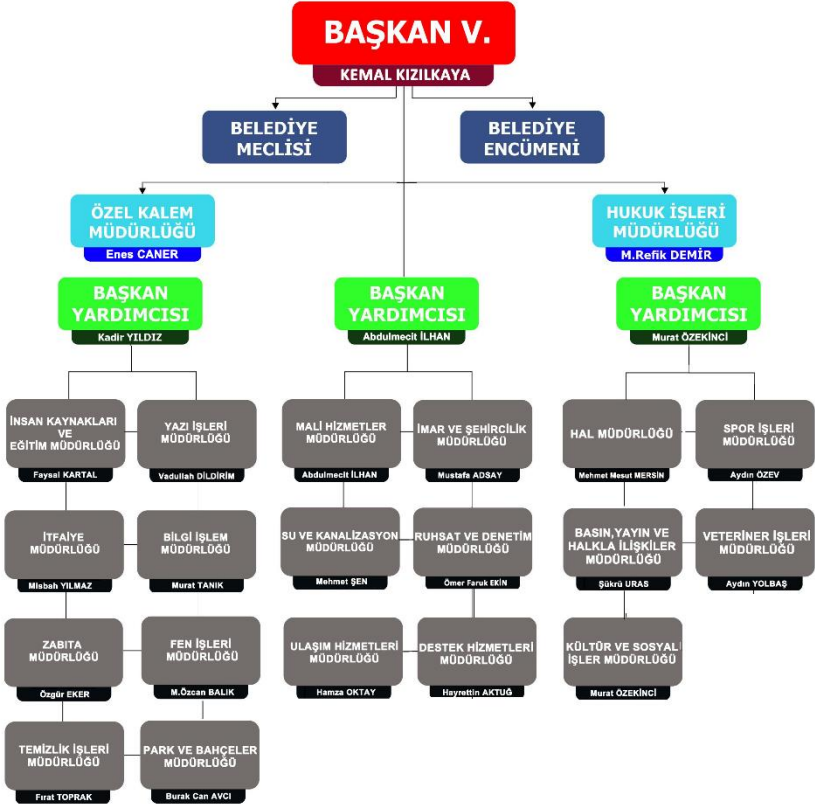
BAŞKAN V.
KEMAL KIZILKAYA

BELEDİYE MECLİSİ

BELEDİYE ENCÜMENİ

ÖZEL KALEM MÜDÜRLÜĞÜ
Enes CANER

HUKUK İŞLERİ MÜDÜRLÜĞÜ
M.Refik DEMİR

BAŞKAN YARDIMCISI
Kadir YILDIZ

BAŞKAN YARDIMCISI
Abdulmecit İLHAN

BAŞKAN YARDIMCISI
Murat ÖZEKİNCİ

İNSAN KAYNAKLARI VE EĞİTİM MÜDÜRLÜĞÜ
Faysal KARTAL

YAZI İŞLERİ MÜDÜRLÜĞÜ
Vadullah DİLDİRİM

İTFAİYE MÜDÜRLÜĞÜ
Misbah YILMAZ

BİLGİ İŞLEM MÜDÜRLÜĞÜ
Murat TANIK

ZABITA MÜDÜRLÜĞÜ
Özgür EKER

FEN İŞLERİ MÜDÜRLÜĞÜ
M.Özcan BALIK

TEMİZLİK İŞLERİ MÜDÜRLÜĞÜ
Fırat TOPRAK

PARK VE BAHÇELER MÜDÜRLÜĞÜ
Burak Can AVCI

MALİ HİZMETLER MÜDÜRLÜĞÜ
Abdulmecit İLHAN

İMAR VE ŞEHİRCİLİK MÜDÜRLÜĞÜ
Mustafa ADSAY

SU VE KANALİZASYON MÜDÜRLÜĞÜ
Mehmet ŞEN

RUHSAT VE DENETİM MÜDÜRLÜĞÜ
Ömer Faruk EKİN

ULAŞIM HİZMETLERİ MÜDÜRLÜĞÜ
Hamza OKTAY

DESTEK HİZMETLERİ MÜDÜRLÜĞÜ
Hayrettin AKTUĞ

HAL MÜDÜRLÜĞÜ
Mehmet Mesut MERSİN

SPOR İŞLERİ MÜDÜRLÜĞÜ
Aydın ÖZEV

BASIN,YAYIN VE HALKLA İLİŞKİLER MÜDÜRLÜĞÜ
Şükrü URAS

VETERİNER İŞLERİ MÜDÜRLÜĞÜ
Aydın YOLBAŞ

KÜLTÜR VE SOSYAL İŞLER MÜDÜRLÜĞÜ
Murat ÖZEKİNCİ